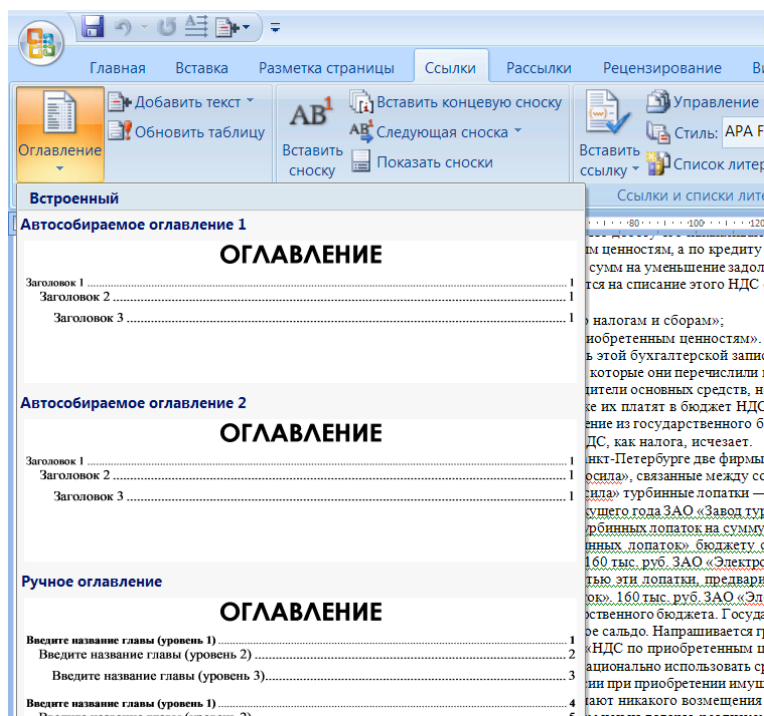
Главная Вставка Разметка страницы Ссылки Рассылки Рецензирование Ви

Оглавление

Добавить текст

Обновить таблицу

Вставить сноску

Вставить концевую сноску

Следующая сноска

Показать сноски

Вставить ссылку

Управление

Стиль: APA F

Список литер

Ссылки и списки лите

Встроенный

Автособираемое оглавление 1

ОГЛАВЛЕНИЕ

Заголовок 1 ........ 1
Заголовок 2 ........ 1
Заголовок 3 ........ 1

Автособираемое оглавление 2

ОГЛАВЛЕНИЕ

Заголовок 1 ........ 1
Заголовок 2 ........ 1
Заголовок 3 ........ 1

Ручное оглавление

ОГЛАВЛЕНИЕ

Введите название главы (уровень 1) ........ 1
Введите название главы (уровень 2) ........ 2
Введите название главы (уровень 3) ........ 3
Введите название главы (уровень 1) ........ 4

м ценностям, а по кредиту
сумм на уменьшение задол
тся на списание этого НДС

налогам и сборам»;
обретенным ценностям».
ь этой бухгалтерской запис
которые они перечислили
дители основных средств, н
ке их платят в бюджет НДС
ение из государственного б
ДС, как налога, исчезает.
нкт-Петербурге две фирмы
сила», связанные между со
сила» турбинные лопатки —
ущего года ЗАО «Завод тур
рбинных лопаток на сумму
нных лопаток» бюджету
160 тыс. руб. ЗАО «Электро
тью эти лопатки, предвари
ок». 160 тыс. руб. ЗАО «Эл
ственного бюджета. Госуда
е сальдо. Напрашивается гр
«НДС по приобретенным
ационально использовать ср
ии при приобретении имущ
ают никакого возмещения